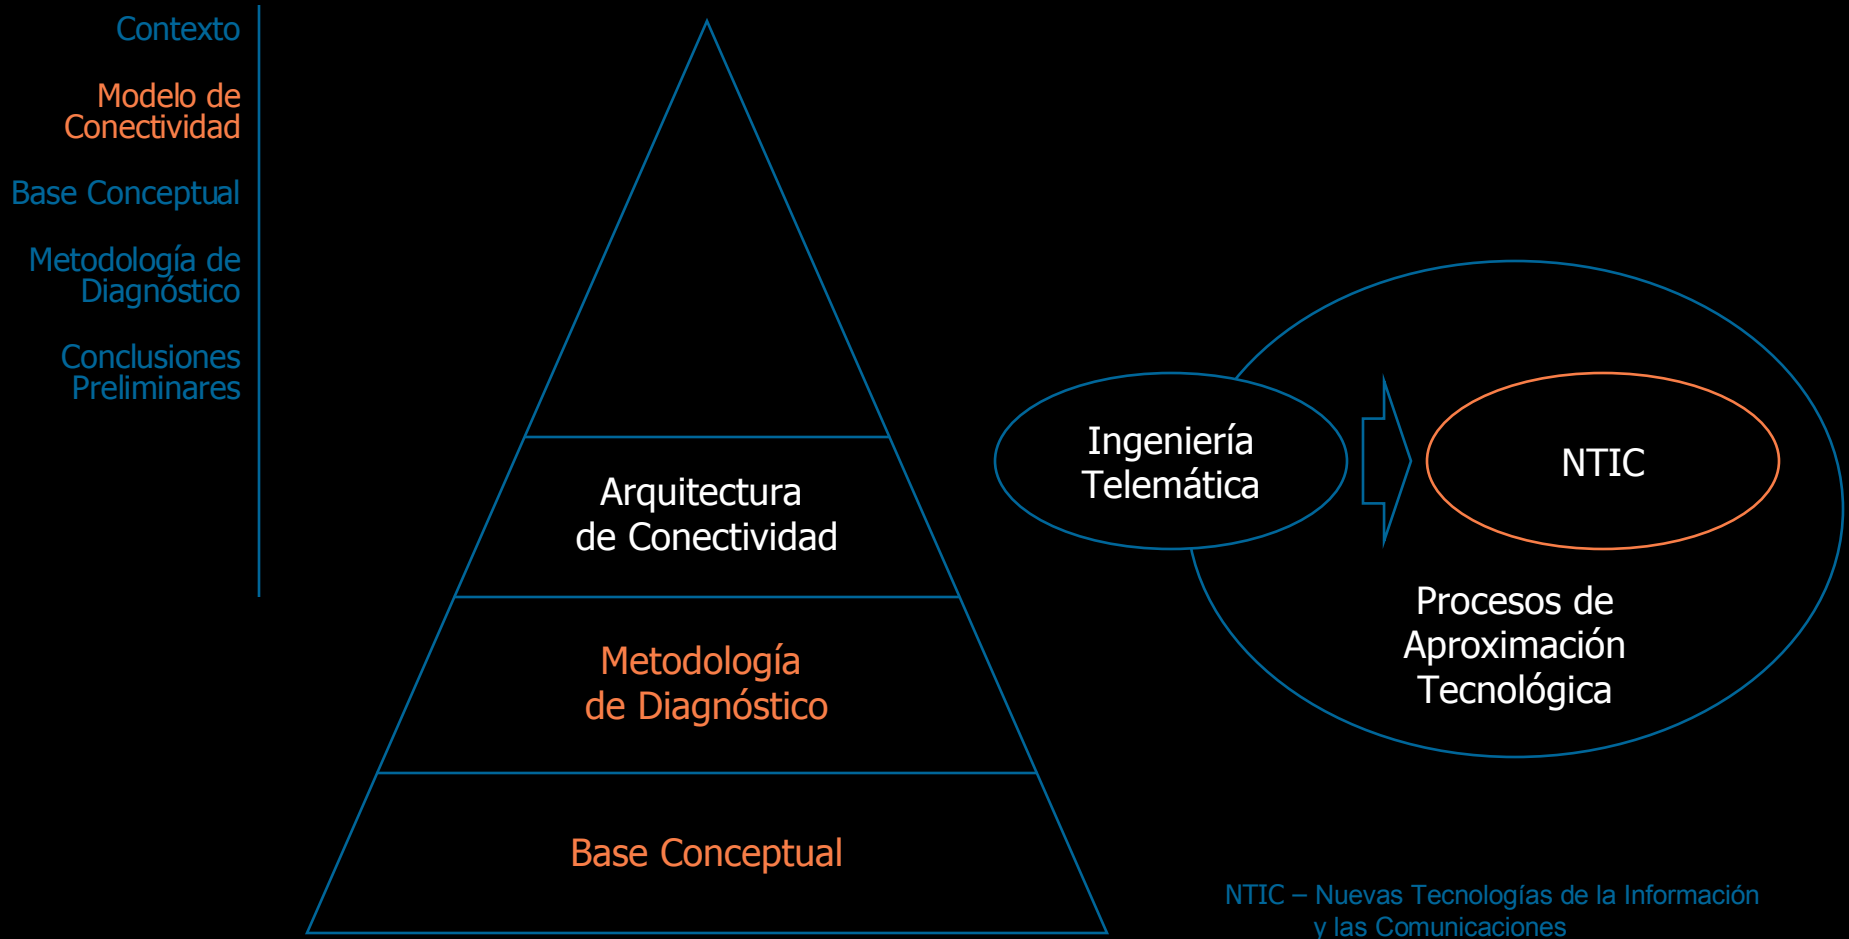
Contexto

Modelo de Conectividad

Base Conceptual

Metodología de Diagnóstico

Conclusiones Preliminares

Arquitectura de Conectividad

Metodología de Diagnóstico

Base Conceptual

Ingeniería Telemática

NTIC

Procesos de Aproximación Tecnológica

NTIC – Nuevas Tecnologías de la Información y las Comunicaciones